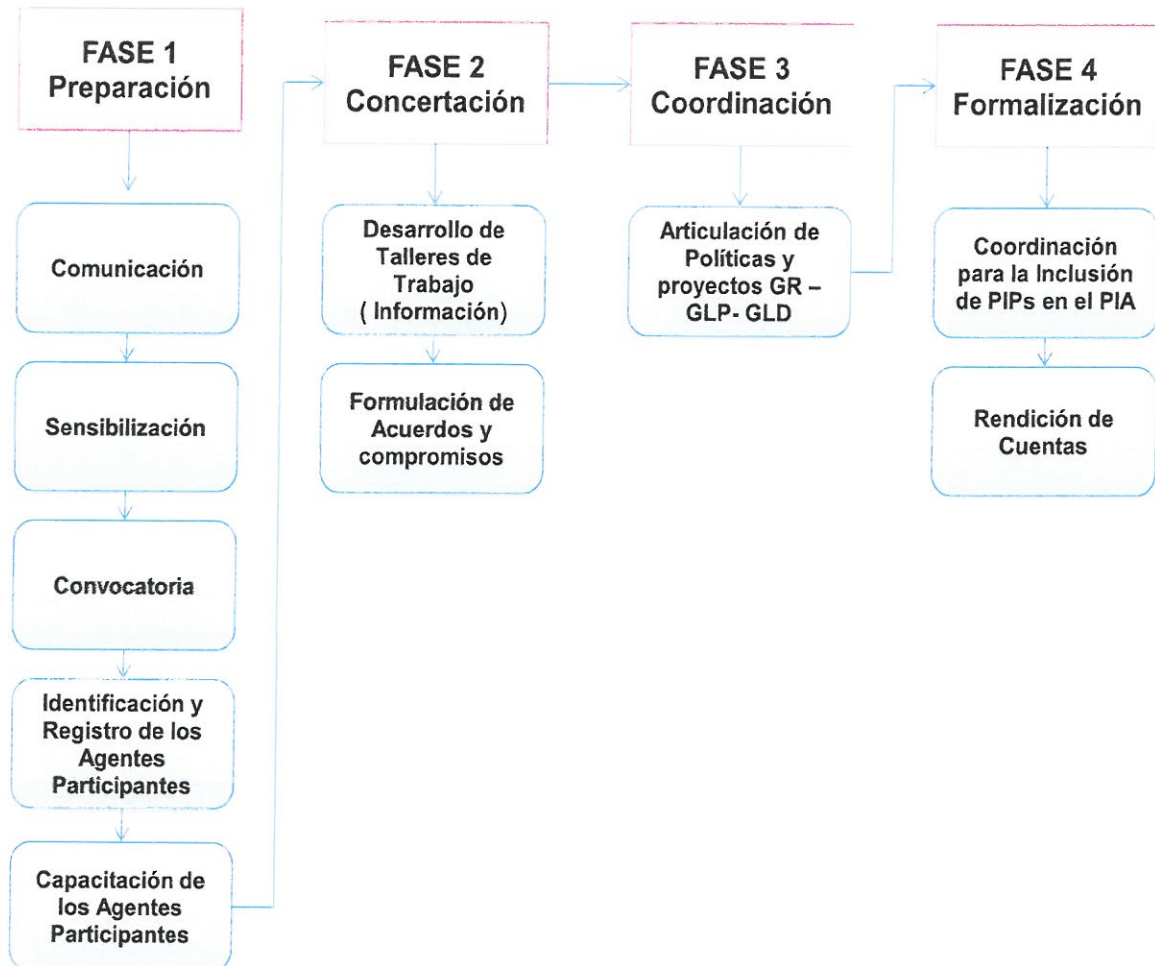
FASE 1
Preparación

Comunicación

Sensibilización

Convocatoria

Identificación y Registro de los Agentes Participantes

Capacitación de los Agentes Participantes

FASE 2
Concertación

Desarrollo de Talleres de Trabajo ( Información)

Formulación de Acuerdos y compromisos

FASE 3
Coordinación

Articulación de Políticas y proyectos GR – GLP- GLD

FASE 4
Formalización

Coordinación para la Inclusión de PIPs en el PIA

Rendición de Cuentas